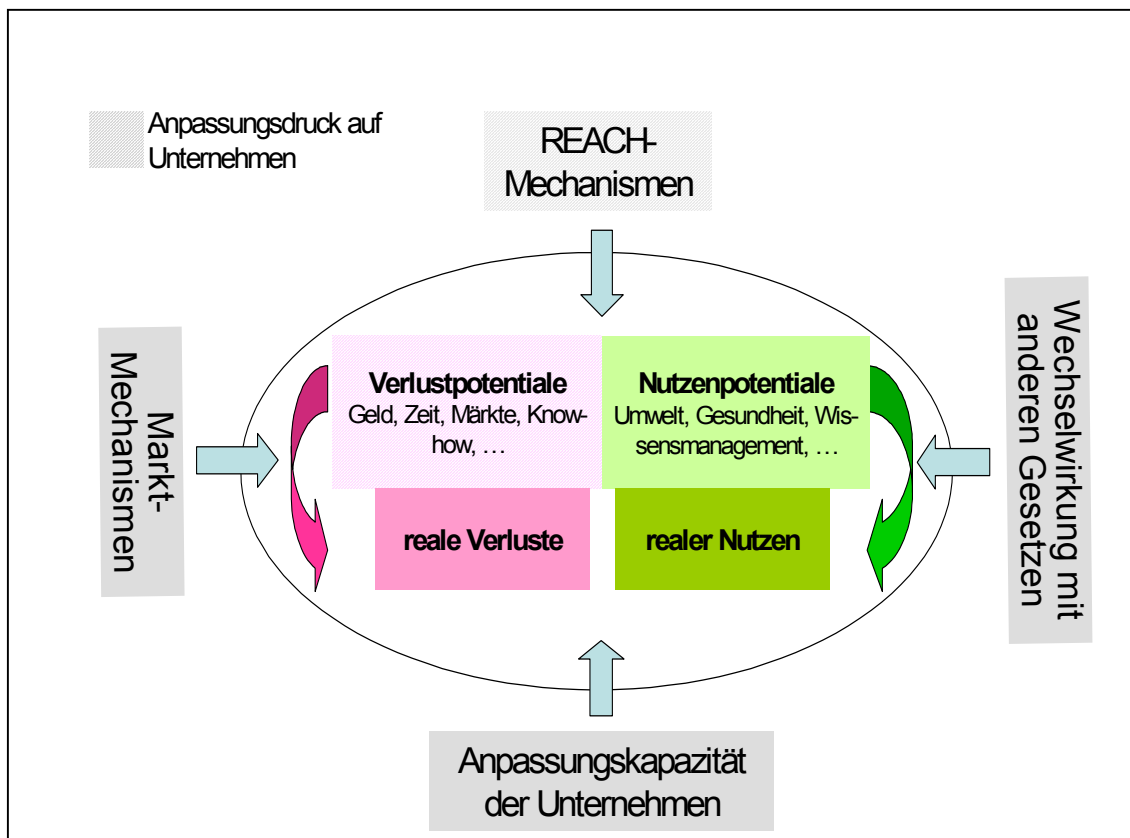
Anpassungsdruck auf Unternehmen

REACH-Mechanismen

Markt-Mechanismen

Verlustpotentiale
Geld, Zeit, Märkte, Know-how, …

Nutzenpotentiale
Umwelt, Gesundheit, Wissensmanagement, …

Wechselwirkung mit anderen Gesetzen

reale Verluste

realer Nutzen

Anpassungskapazität der Unternehmen